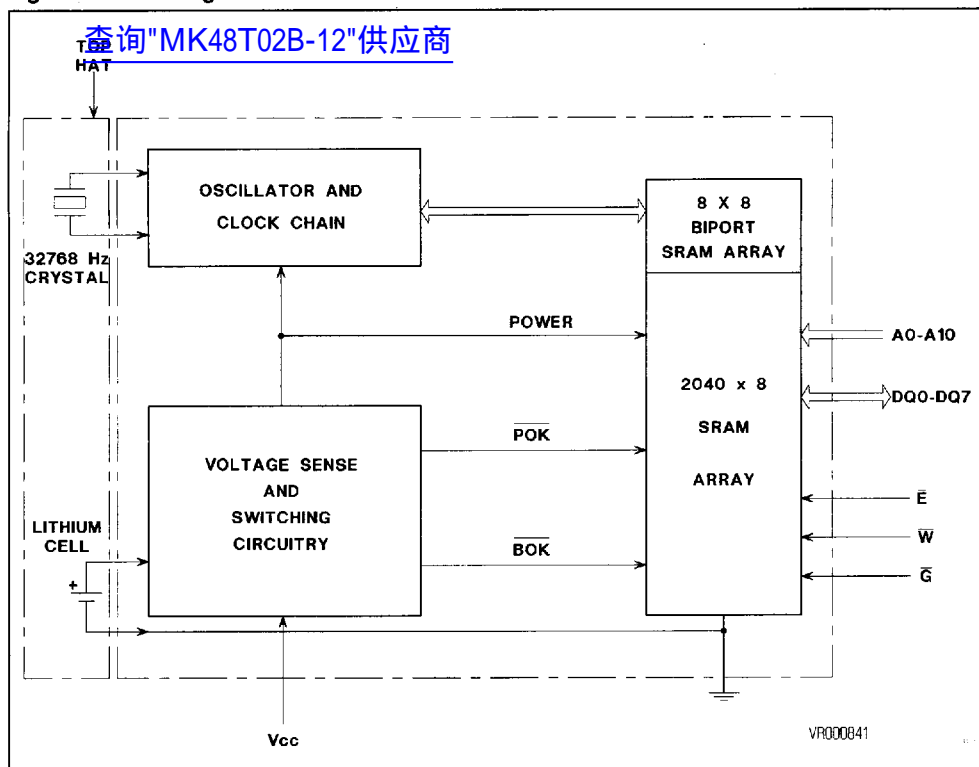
查询"MK48T02B-12"供应商

T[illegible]
HAT

OSCILLATOR AND CLOCK CHAIN

8 X 8 BIPORT SRAM ARRAY

32768 Hz CRYSTAL

POWER

A0-A10

2040 x 8 SRAM ARRAY

DQ0-DQ7

$\overline{POK}$

VOLTAGE SENSE AND SWITCHING CIRCUITRY

$\overline{E}$

LITHIUM CELL

$\overline{W}$

$\overline{BOK}$

$\overline{G}$

+

Vcc

VR000841